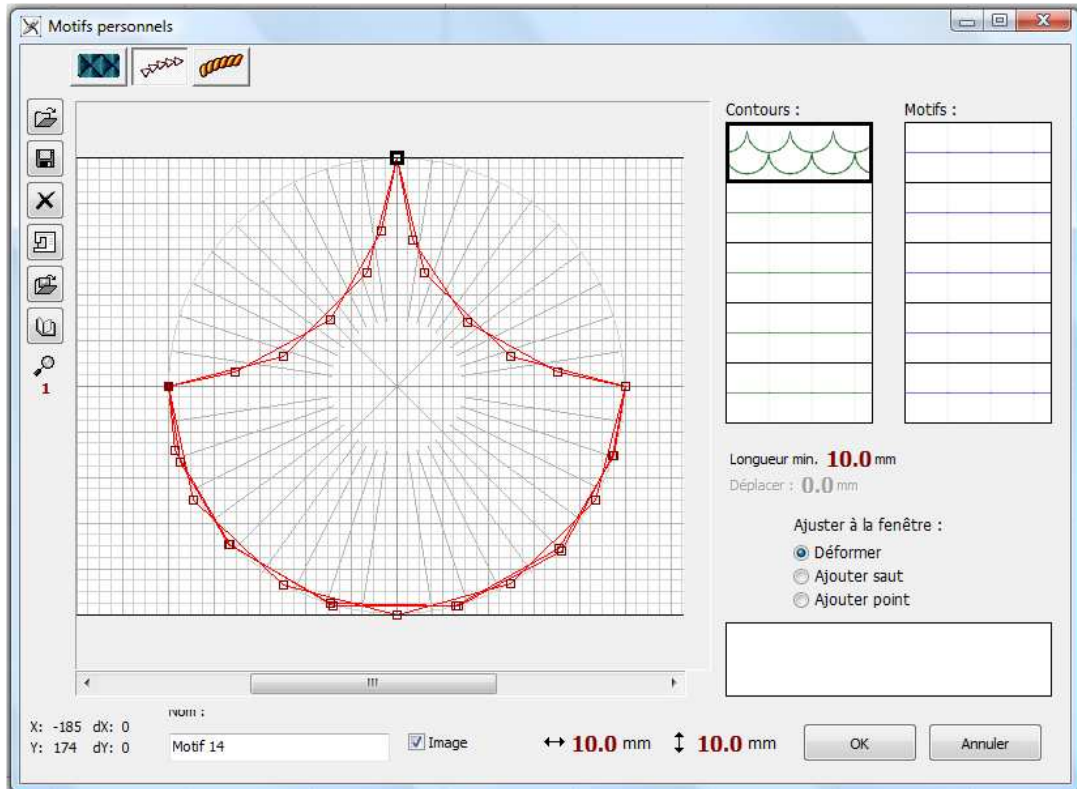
Motifs personnels

1

Contours :

Motifs :

Longueur min. 10.0 mm

Déplacer : 0.0 mm

Ajuster à la fenêtre :

Déformer

Ajouter saut

Ajouter point

X: -185 dX: 0
Y: 174 dY: 0

Nom :

Motif 14

Image

↔ 10.0 mm ↕ 10.0 mm

OK

Annuler